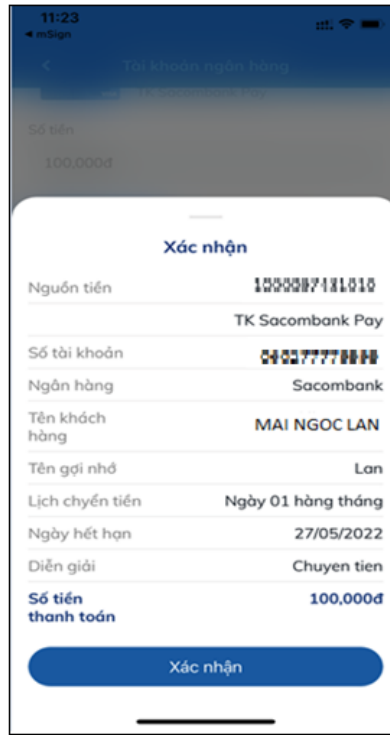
11:23
◂ mSign

Tài khoản ngân hàng
TK Sacombank Pay
Số tiền
100,000đ

Xác nhận

| Nguồn tiền | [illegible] |
|---|---|
| | TK Sacombank Pay |
| Số tài khoản | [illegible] |
| Ngân hàng | Sacombank |
| Tên khách hàng | MAI NGOC LAN |
| Tên gợi nhớ | Lan |
| Lịch chuyển tiền | Ngày 01 hàng tháng |
| Ngày hết hạn | 27/05/2022 |
| Diễn giải | Chuyen tien |
| Số tiền thanh toán | 100,000đ |

Xác nhận